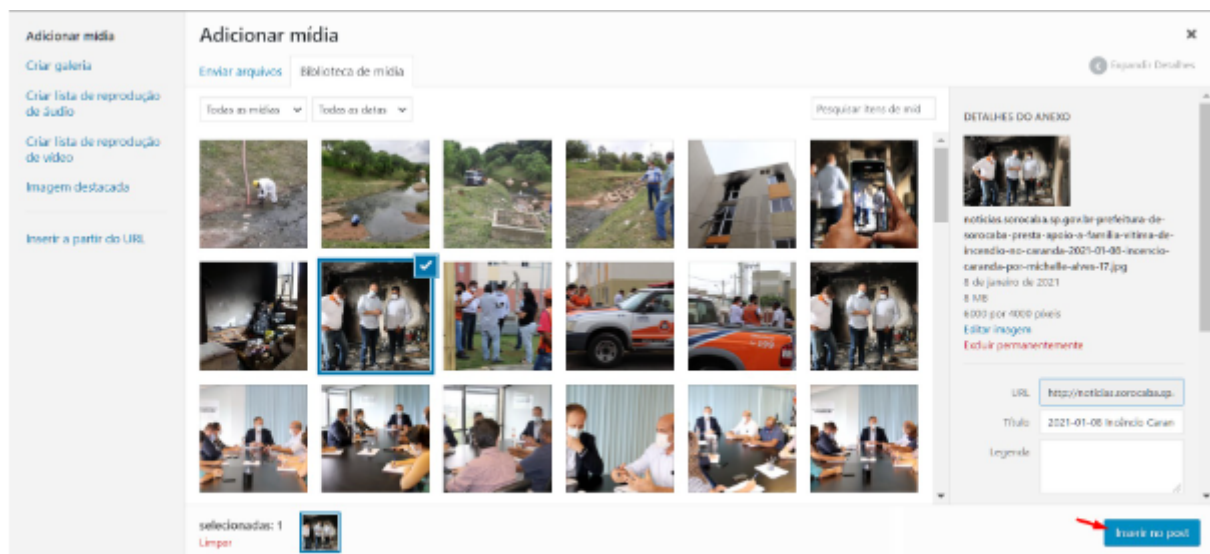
Adicionar mídia

Criar galeria

Criar lista de reprodução de áudio

Criar lista de reprodução de vídeo

Imagem destacada

Inserir a partir do URL

Adicionar mídia

×

Enviar arquivos

Biblioteca de mídia

Expandir Detalhes

Todas as mídias

Todas as datas

Pesquisar itens de mid

DETALHES DO ANEXO

noticias-sorocaba-sp-gov-br-prefeitura-de-sorocaba-presta-apoio-a-familia-vitima-de-incendio-no-caranda-2021-01-08-incencio-caranda-por-michelle-alves-17.jpg

8 de janeiro de 2021

8 MB

6000 por 4000 pixels

Editar imagem

Excluir permanentemente

URL http://noticias.sorocaba.sp.

Título 2021-01-08 Incêndio Caran

Legenda

selecionadas: 1

Limpar

Inserir no post